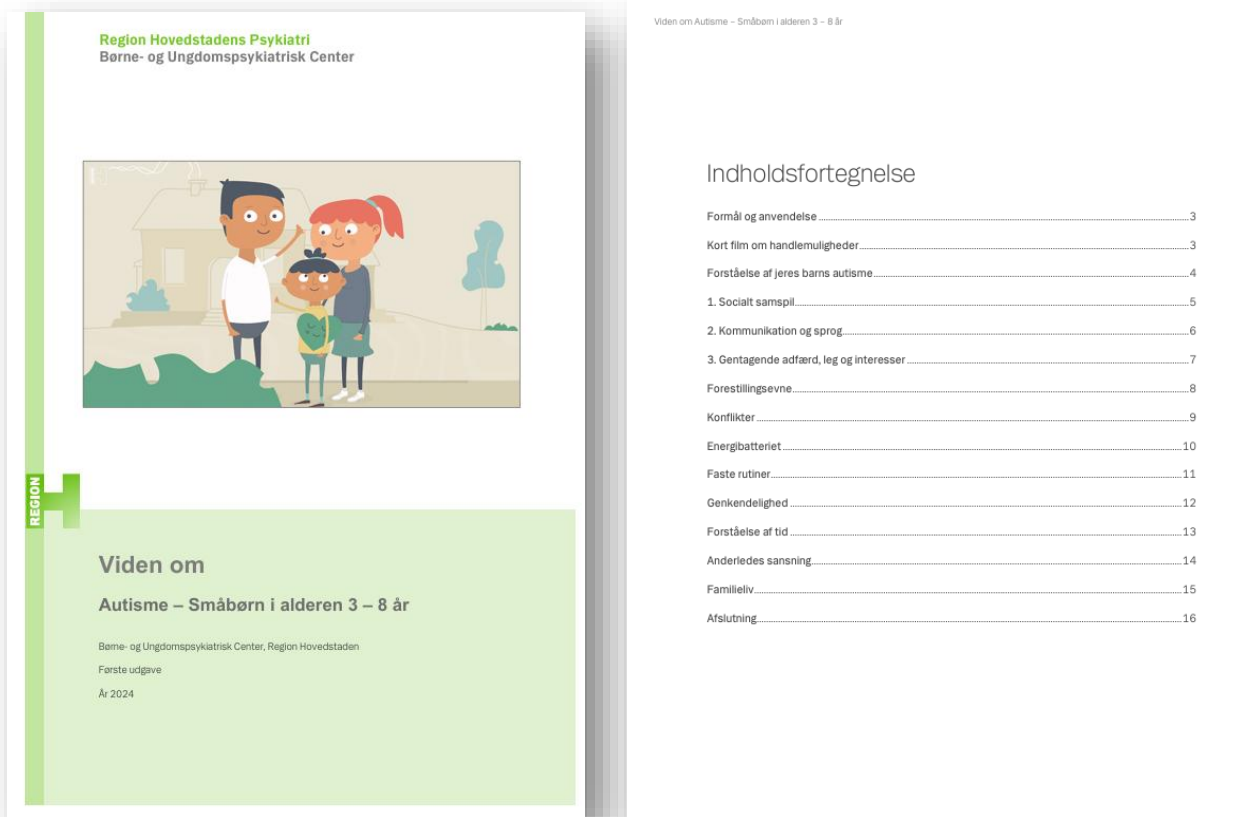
Region Hovedstadens Psykiatri
Børne- og Ungdomspsykiatrisk Center

REGION H

Viden om

Autisme – Småbørn i alderen 3 – 8 år

Børne- og Ungdomspsykiatrisk Center, Region Hovedstaden

Første udgave

År 2024

Viden om Autisme – Småbørn i alderen 3 – 8 år

Indholdsfortegnelse

Formål og anvendelse 3
Kort film om handlemuligheder 3
Forståelse af jeres barns autisme 4
1. Socialt samspil 5
2. Kommunikation og sprog 6
3. Gentagende adfærd, leg og interesser 7
Forestillingsevne 8
Konflikter 9
Energibatteriet 10
Faste rutiner 11
Genkendelighed 12
Forståelse af tid 13
Anderledes sansning 14
Familieliv 15
Afslutning 16